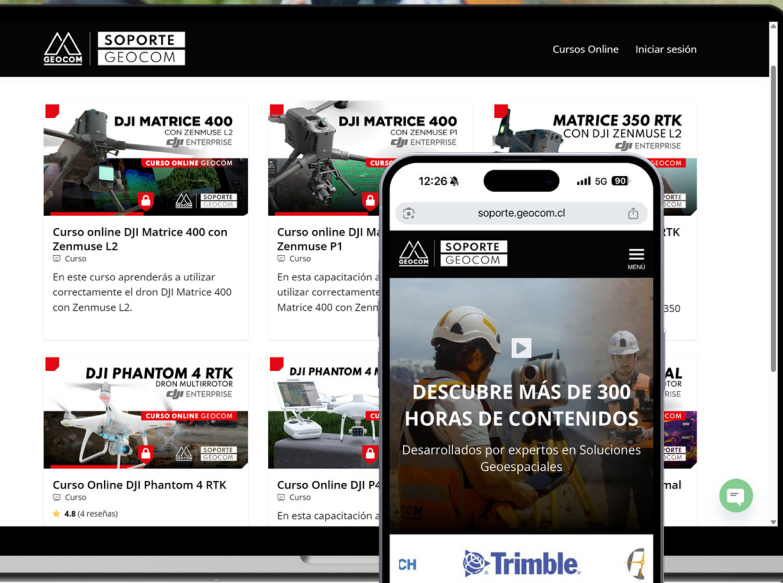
GEOCOM SOPORTE GEOCOM

Cursos Online Iniciar sesión

DJI MATRICE 400 CON ZENMUSE L2 dji ENTERPRISE CURSO ONLINE GEOCOM SOPORTE GEOCOM

Curso online DJI Matrice 400 con Zenmuse L2
Curso
En este curso aprenderás a utilizar correctamente el dron DJI Matrice 400 con Zenmuse L2.

DJI MATRICE 400 CON ZENMUSE P1 dji ENTERPRISE CURS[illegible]

Curso online DJI Ma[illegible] Zenmuse P1
Curso
En esta capacitación a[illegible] utilizar correctamente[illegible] Matrice 400 con Zenm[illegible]

MATRICE 350 RTK CON DJI ZENMUSE L2 dji ENTERPRISE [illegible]OM

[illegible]RTK
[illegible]350

DJI PHANTOM 4 RTK DRON MULTIRROTOR dji ENTERPRISE CURSO ONLINE GEOCOM SOPORTE GEOCOM

Curso Online DJI Phantom 4 RTK
Curso
4.8 (4 reseñas)

DJI PHANTOM 4 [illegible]

Curso Online DJI P4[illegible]
Curso
En esta capacitación a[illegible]

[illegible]AL
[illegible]mal

12:26 5G 90
soporte.geocom.cl

GEOCOM SOPORTE GEOCOM
MENÚ

DESCUBRE MÁS DE 300 HORAS DE CONTENIDOS
Desarrollados por expertos en Soluciones Geoespaciales

CH Trimble